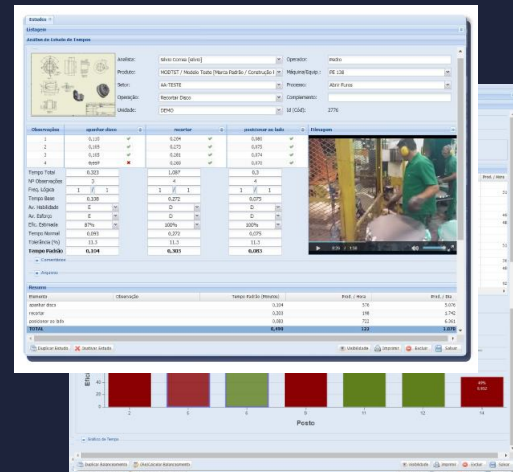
Estudos ×

Listagem

Análise de Estudo de Tempos

Analista: Silvio Correa (silvio)
Operador: Matheu
Produto: NOBTST / Modelo Teste (Marca Padrão / Construção)
Máquina/Equip.: PE 138
Setor: AA-TESTE
Processo: Abrir Furos
Operação: Recortar Disco
Complemento:
Unidade: DEMO
Id (Cód): 2776

| Observações | ajustar disco | recortar | posicionar na bobi | Filmagem |
|---|---|---|---|---|
| 1 | 0,100 | 0,294 | 0,080 | |
| 2 | 0,105 | 0,275 | 0,075 | |
| 3 | 0,103 | 0,283 | 0,074 | |
| 4 | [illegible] | 0,269 | 0,075 | |
| Tempo Total | 0,323 | 1,097 | 0,3 | |
| Nº Observações | 3 | 4 | 4 | |
| Freq. Lógica | 1 / 1 | 1 / 1 | 1 / 1 | |
| Tempo Base | 0,108 | 0,272 | 0,075 | |
| Av. Habilidade | E | D | D | |
| Av. Esforço | E | D | D | |
| Efic. Estimada | 87% | 100% | 100% | |
| Tempo Normal | 0,093 | 0,272 | 0,075 | |
| Tolerância (%) | 11,5 | 11,5 | 11,5 | |
| Tempo Padrão | 0,104 | 0,303 | 0,083 | |

Comentários

Imagens

Resumo

| Elemento | Observação | Tempo Padrão (Minutos) | Prod. / Hora | Prod. / Dia |
|---|---|---|---|---|
| ajustar disco | | 0,104 | 576 | 5.076 |
| recortar | | 0,303 | 198 | 1.742 |
| posicionar na bobi | | 0,083 | 722 | 6.361 |
| TOTAL | | 0,490 | 122 | 1.078 |

Duplicar Estudo | Excluir Estudo | Unidades | Imprimir | Excluir | Salvar

Prod. / Hora

49%
0,932

2 | 5 | 9 | 10 | 11 | 12 | 14

Posto

Índice de Tempo

Duplicar Balanceamento | Excluir Balanceamento | Unidades | Imprimir | Excluir | Salvar